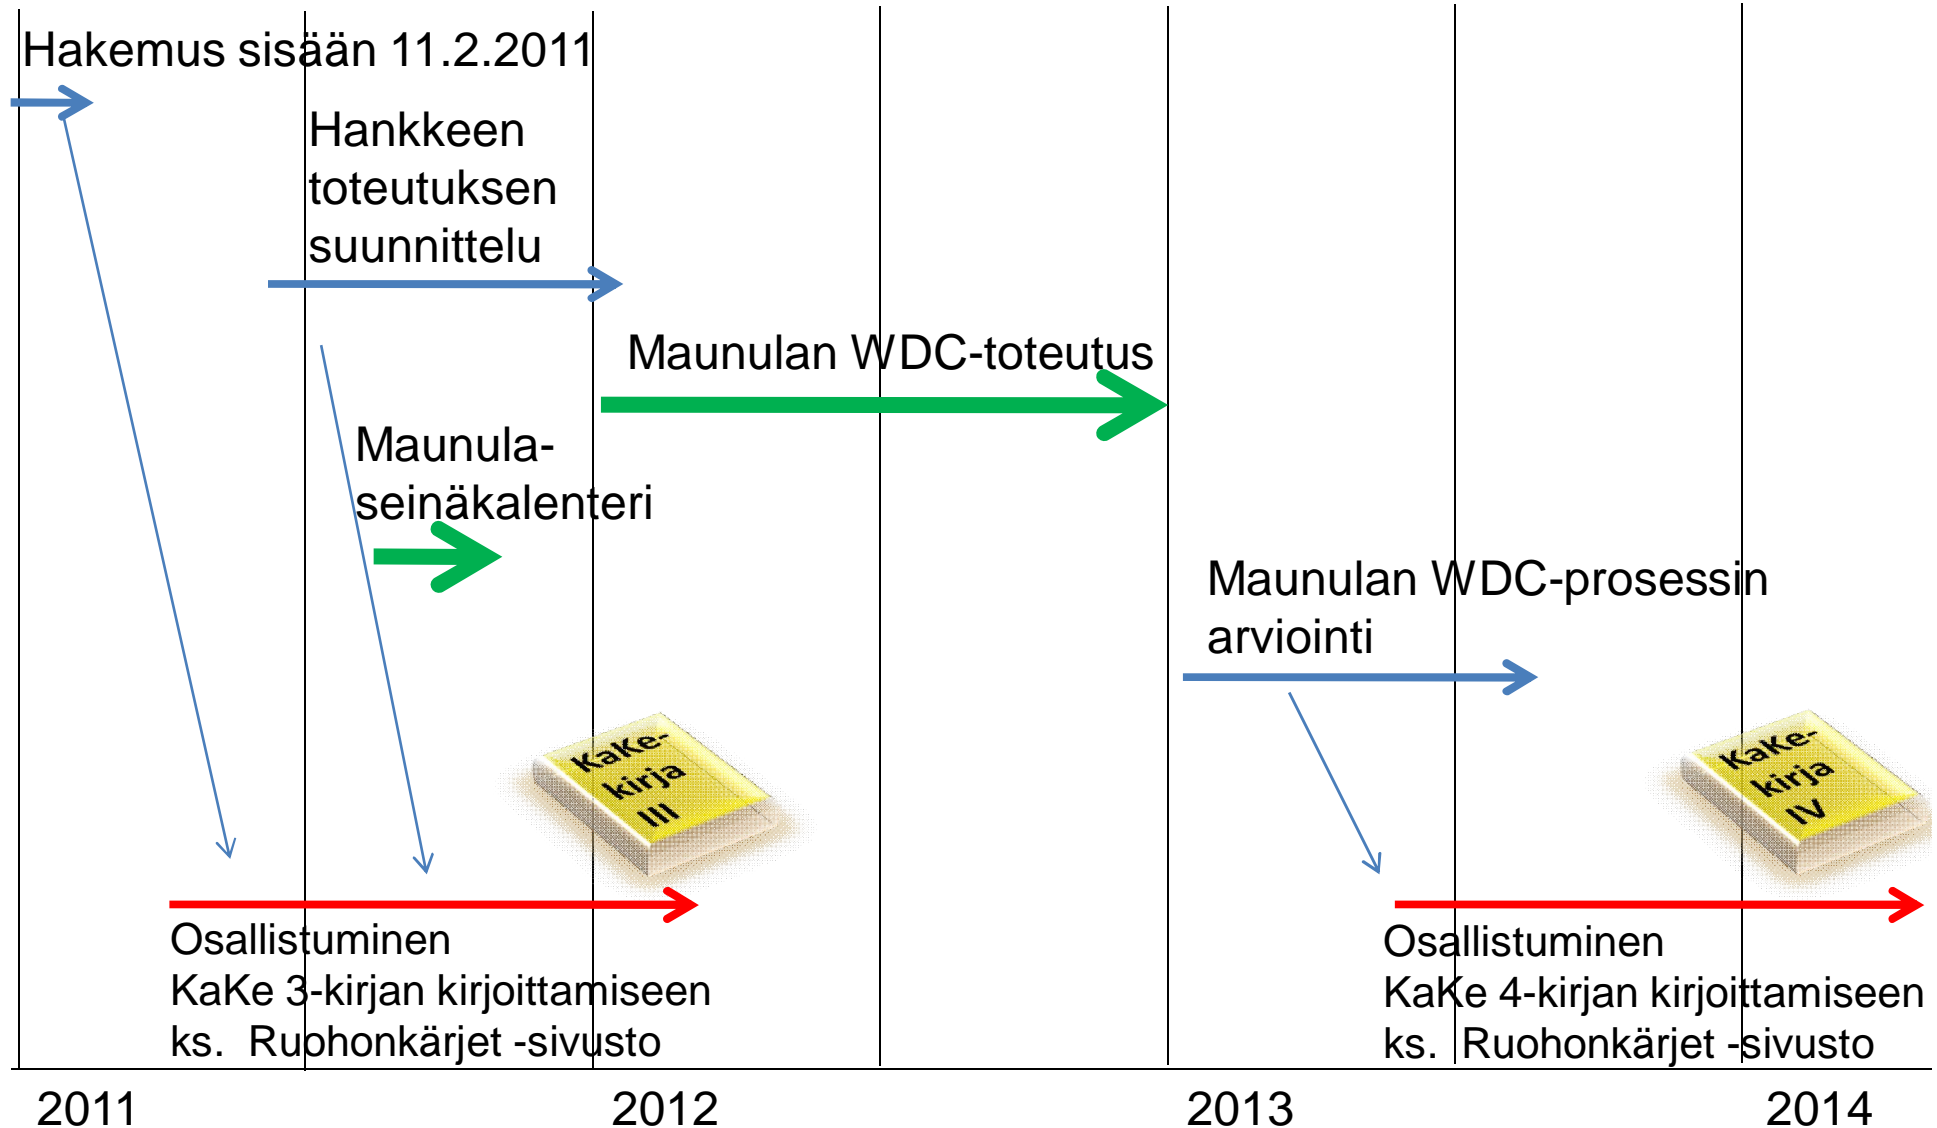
Hakemus sisään 11.2.2011

Hankkeen toteutuksen suunnittelu

Maunulan WDC-toteutus

Maunula-seinäkalenteri

Maunulan WDC-prosessin arviointi

KaKe-kirja III

KaKe-kirja IV

Osallistuminen
KaKe 3-kirjan kirjoittamiseen
ks. Ruohonkärjet -sivusto

Osallistuminen
KaKe 4-kirjan kirjoittamiseen
ks. Ruohonkärjet -sivusto

2011
2012
2013
2014